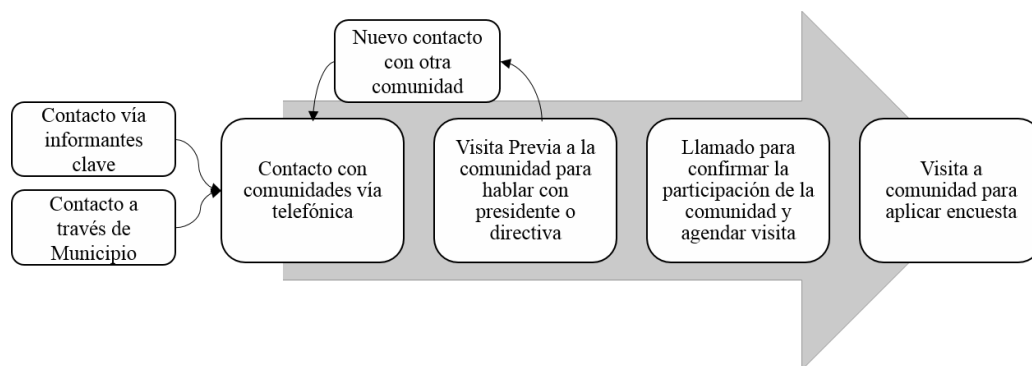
Contacto vía informantes clave

Contacto a través de Municipio

Contacto con comunidades vía telefónica

Nuevo contacto con otra comunidad

Visita Previa a la comunidad para hablar con presidente o directiva

Llamado para confirmar la participación de la comunidad y agendar visita

Visita a comunidad para aplicar encuesta